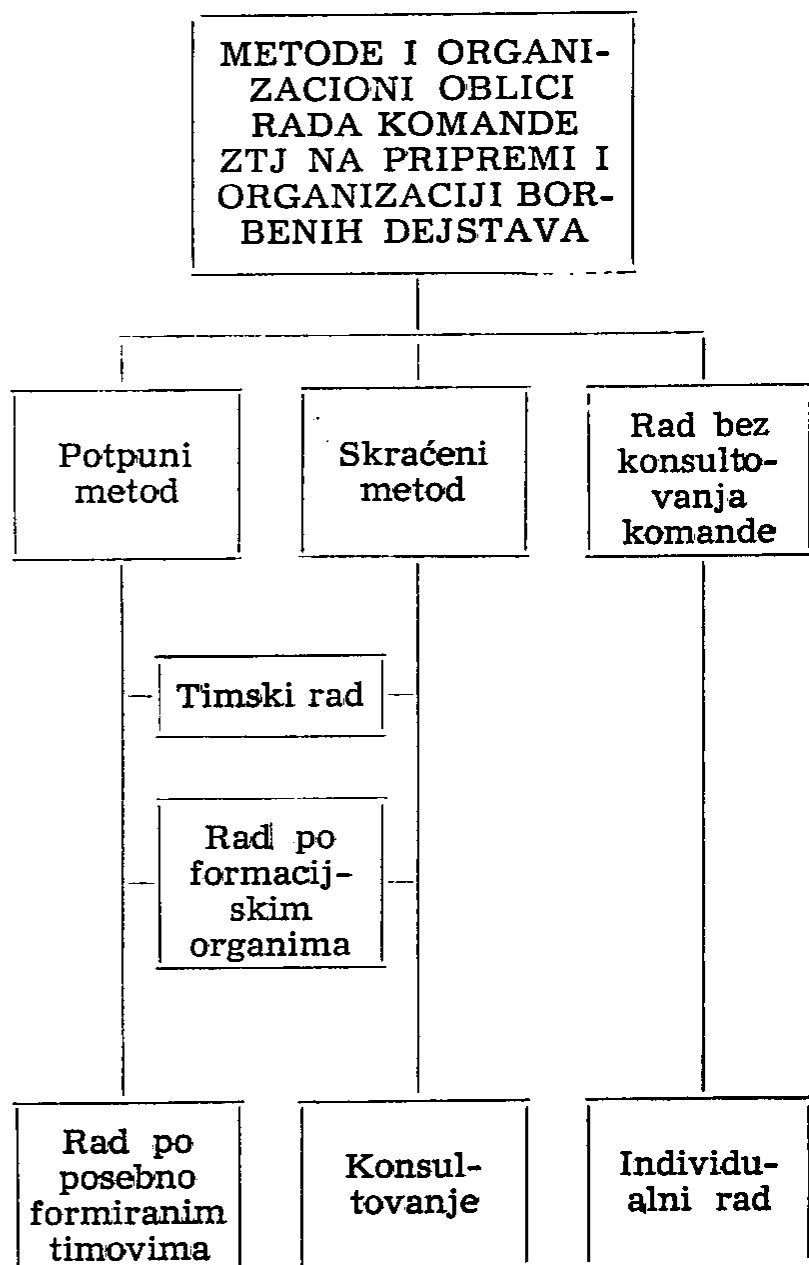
METODE I ORGANIZACIONI OBLICI RADA KOMANDE ZTJ NA PRIPREMI I ORGANIZACIJI BORBENIH DEJSTAVA

Potpuni metod

Skraćeni metod

Rad bez konsultovanja komande

Timski rad

Rad po formacijskim organima

Rad po posebno formiranim timovima

Konsultovanje

Individualni rad